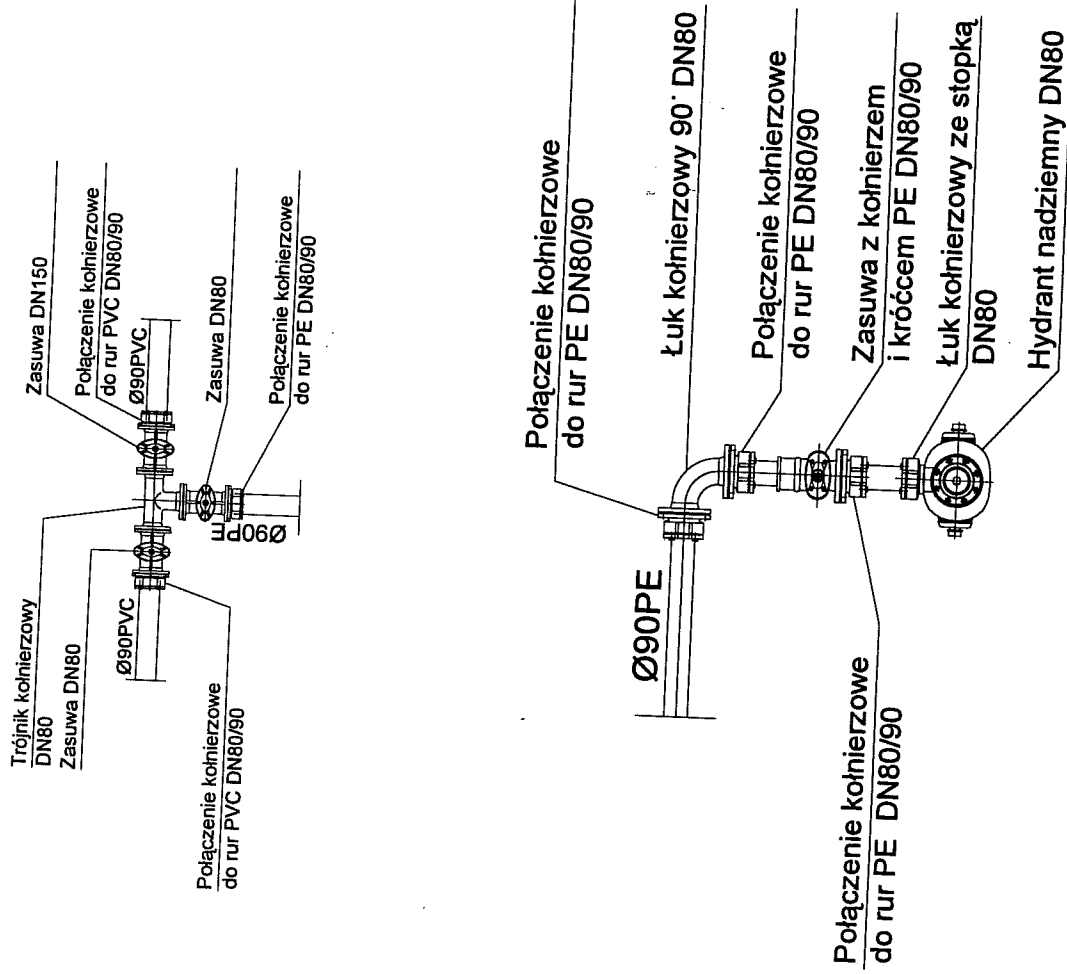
Trójnik kołnierzowy DN80
Zasuwa DN80
Zasuwa DN150
Połączenie kołnierzowe do rur PVC DN80/90
Ø90PVC
Zasuwa DN80
Połączenie kołnierzowe do rur PE DN80/90
Ø90PE
Ø90PVC
Połączenie kołnierzowe do rur PVC DN80/90

Połączenie kołnierzowe do rur PE DN80/90
Łuk kołnierzowy 90° DN80
Połączenie kołnierzowe do rur PE DN80/90
Zasuwa z kołnierzem i króćcem PE DN80/90
Łuk kołnierzowy ze stopką DN80
Hydrant nadziemny DN80
Ø90PE
Połączenie kołnierzowe do rur PE DN80/90